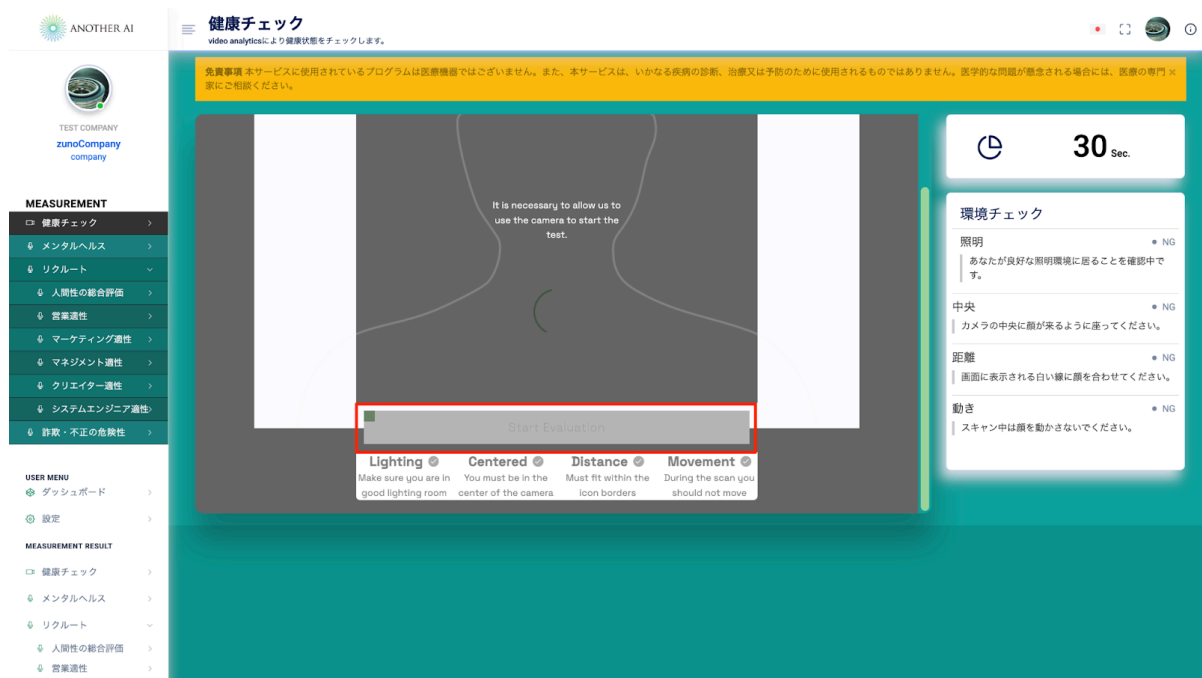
ANOTHER AI

健康チェック
video analyticsにより健康状態をチェックします。

TEST COMPANY
zunoCompany
company

MEASUREMENT
健康チェック
メンタルヘルス
リクルート
人間性の総合評価
営業適性
マーケティング適性
マネジメント適性
クリエイター適性
システムエンジニア適性
詐欺・不正の危険性

USER MENU
ダッシュボード
設定
MEASUREMENT RESULT
健康チェック
メンタルヘルス
リクルート
人間性の総合評価
営業適性

免責事項 本サービスに使用されているプログラムは医療機器ではございません。また、本サービスは、いかなる疾病の診断、治療又は予防のために使用されるものではありません。医学的な問題が懸念される場合には、医療の専門家にご相談ください。 ×

It is necessary to allow us to use the camera to start the test.

Start Evaluation

Lighting
Make sure you are in good lighting room

Centered
You must be in the center of the camera

Distance
Must fit within the icon borders

Movement
During the scan you should not move

30 Sec.

環境チェック

照明 • NG
あなたが良好な照明環境に居ることを確認中です。

中央 • NG
カメラの中央に顔が来るように座ってください。

距離 • NG
画面に表示される白い線に顔を合わせてください。

動き • NG
スキャン中は顔を動かさないでください。